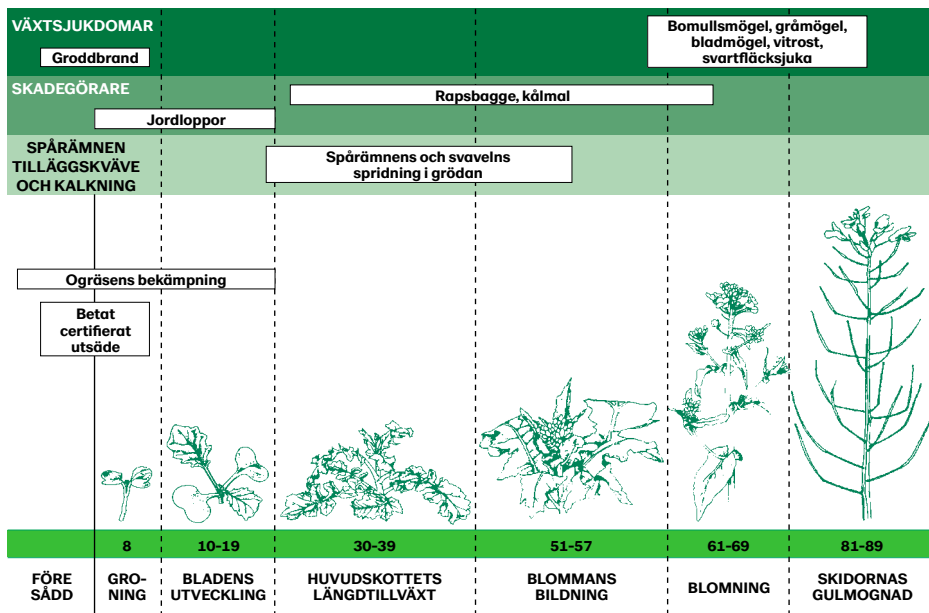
VÄXTSJUKDOMAR

Groddbrand

Bomullsmögel, gråmögel, bladmögel, vitrost, svartfläcksjuka

SKADEGÖRARE

Rapsbagge, kålmal

Jordloppor

SPÅRÄMNEN TILLÄGGSKVÄVE OCH KALKNING

Spårämnens och svavelns spridning i grödan

Ogräsens bekämpning

Betat certifierat utsäde

| | 8 | 10-19 | 30-39 | 51-57 | 61-69 | 81-89 |
|---|---|---|---|---|---|---|
| FÖRE SÅDD | GRONING | BLADENS UTVECKLING | HUVUDSKOTTETS LÄNGDTILLVÄXT | BLOMMANS BILDNING | BLOMNING | SKIDORNAS GULMOGNAD |